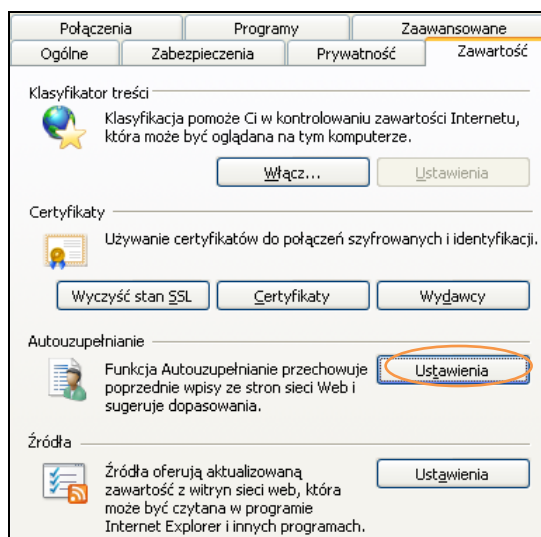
Połączenia | Programy | Zaawansowane
Ogólne | Zabezpieczenia | Prywatność | Zawartość

Klasyfikator treści

Klasyfikacja pomoże Ci w kontrolowaniu zawartości Internetu, która może być oglądana na tym komputerze.

Włącz...

Ustawienia

Certyfikaty

Używanie certyfikatów do połączeń szyfrowanych i identyfikacji.

Wyczyść stan SSL

Certyfikaty

Wydawcy

Autouzupełnianie

Funkcja Autouzupełnianie przechowuje poprzednie wpisy ze stron sieci Web i sugeruje dopasowania.

Ustawienia

Źródła

Źródła oferują aktualizowaną zawartość z witryn sieci web, która może być czytana w programie Internet Explorer i innych programach.

Ustawienia